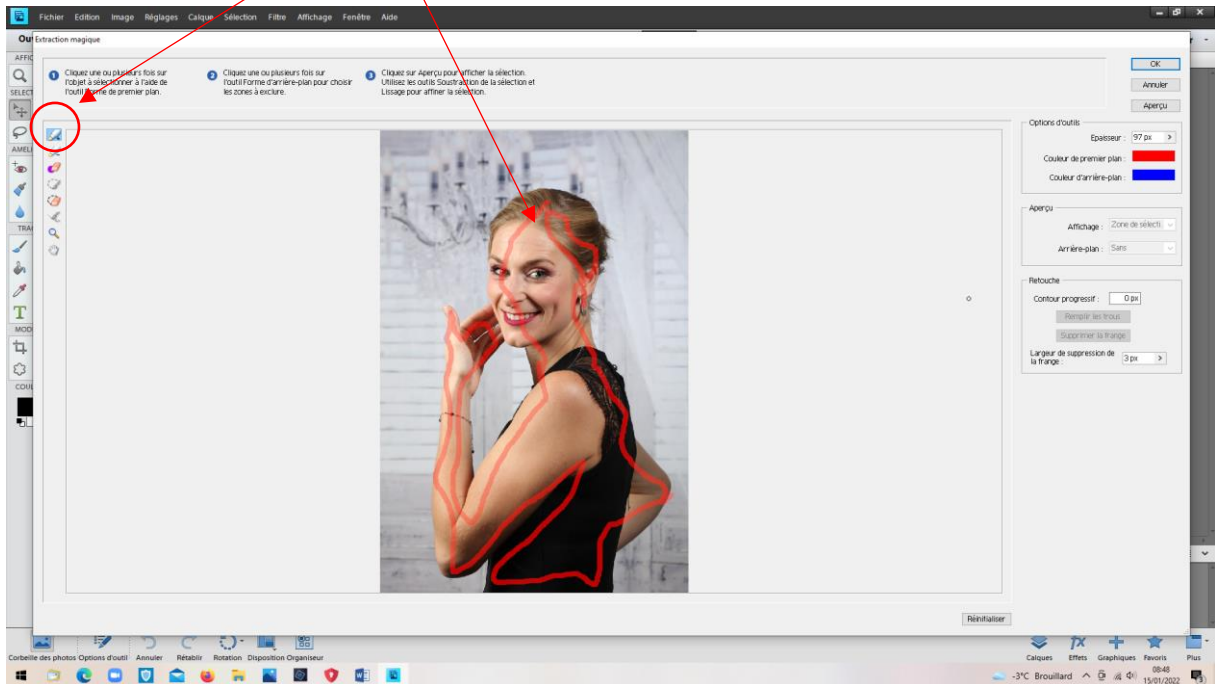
Fichier Edition Image Réglages Calque Sélection Filtre Affichage Fenêtre Aide

Extraction magique

1 Cliquez une ou plusieurs fois sur l'objet à sélectionner à l'aide de l'outil Forme de premier plan.

2 Cliquez une ou plusieurs fois sur l'outil Forme d'arrière-plan pour choisir les zones à exclure.

3 Cliquez sur Aperçu pour afficher la sélection. Utilisez les outils Soustraction de la sélection et Lissage pour affiner la sélection.

OK
Annuler
Aperçu

Options d'outils
Epaisseur : 97 px
Couleur de premier plan :
Couleur d'arrière-plan :

Aperçu
Affichage : Zone de sélecti
Arrière-plan : Sans

Retouche
Contour progressif : 0 px
Remplir les trous
Supprimer la frange
Largeur de suppression de la frange : 3 px

Réinitialiser

Corbeille des photos Options d'outil Annuler Rétablir Rotation Disposition Organiseur

Calques Effets Graphiques Favoris Plus

-3°C Brouillard 08:48 15/01/2022